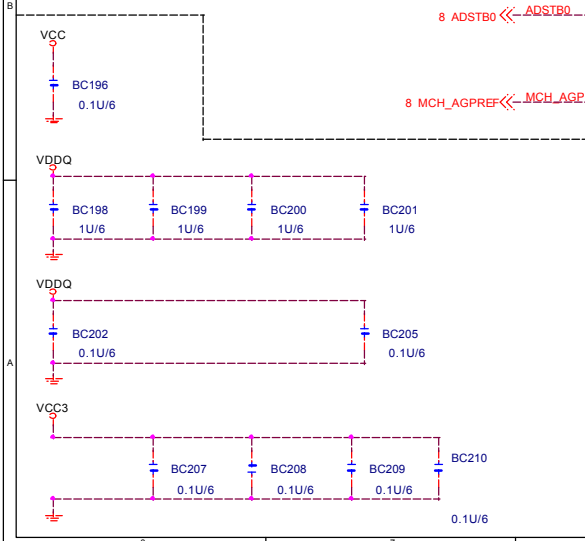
B

VCC

BC196
0.1U/6

8 ADSTB0 ADSTB0

8 MCH_AGPREF MCH_AGP

VDDQ

BC198
1U/6

BC199
1U/6

BC200
1U/6

BC201
1U/6

VDDQ

BC202
0.1U/6

BC205
0.1U/6

A

VCC3

BC207
0.1U/6

BC208
0.1U/6

BC209
0.1U/6

BC210
0.1U/6